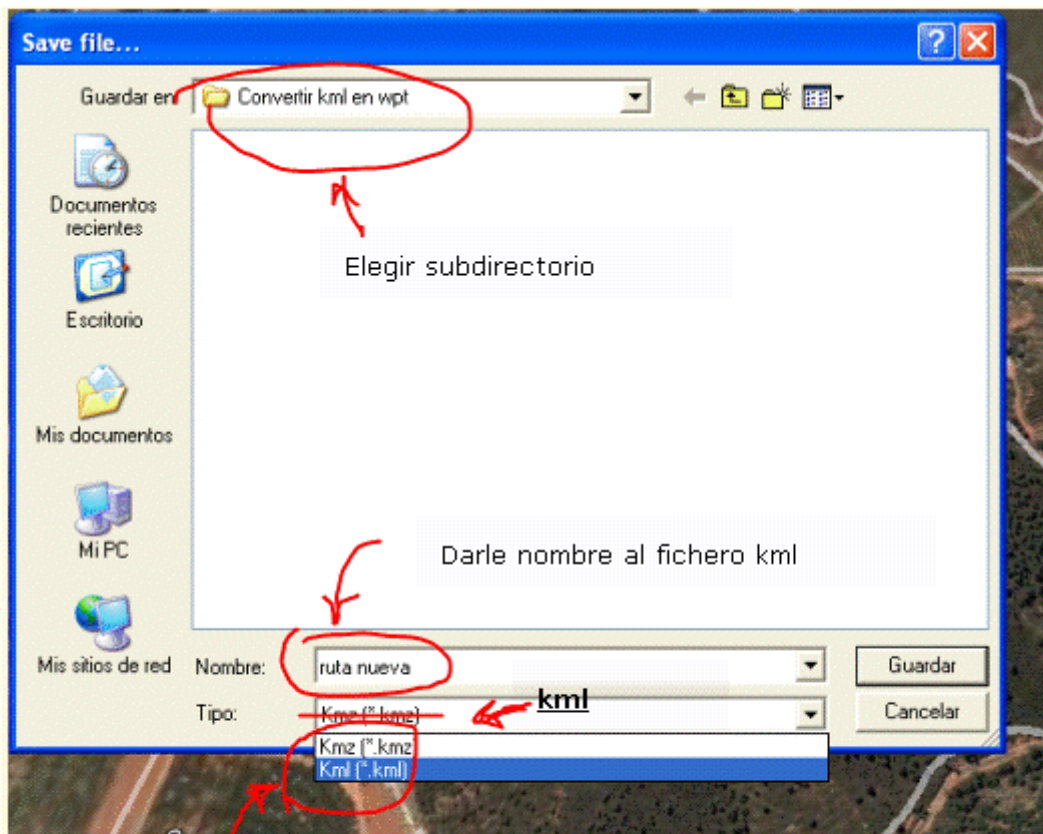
Save file...

Guardar en: Convertir kml en wpt

Documentos recientes

Escritorio

Mis documentos

Mi PC

Mis sitios de red

Elegir subdirectorio

Darle nombre al fichero kml

Nombre: ruta nueva

Guardar

Tipo: Kmz (*.kmz)

kml

Cancelar

Kmz (*.kmz)

Kml (*.kml)